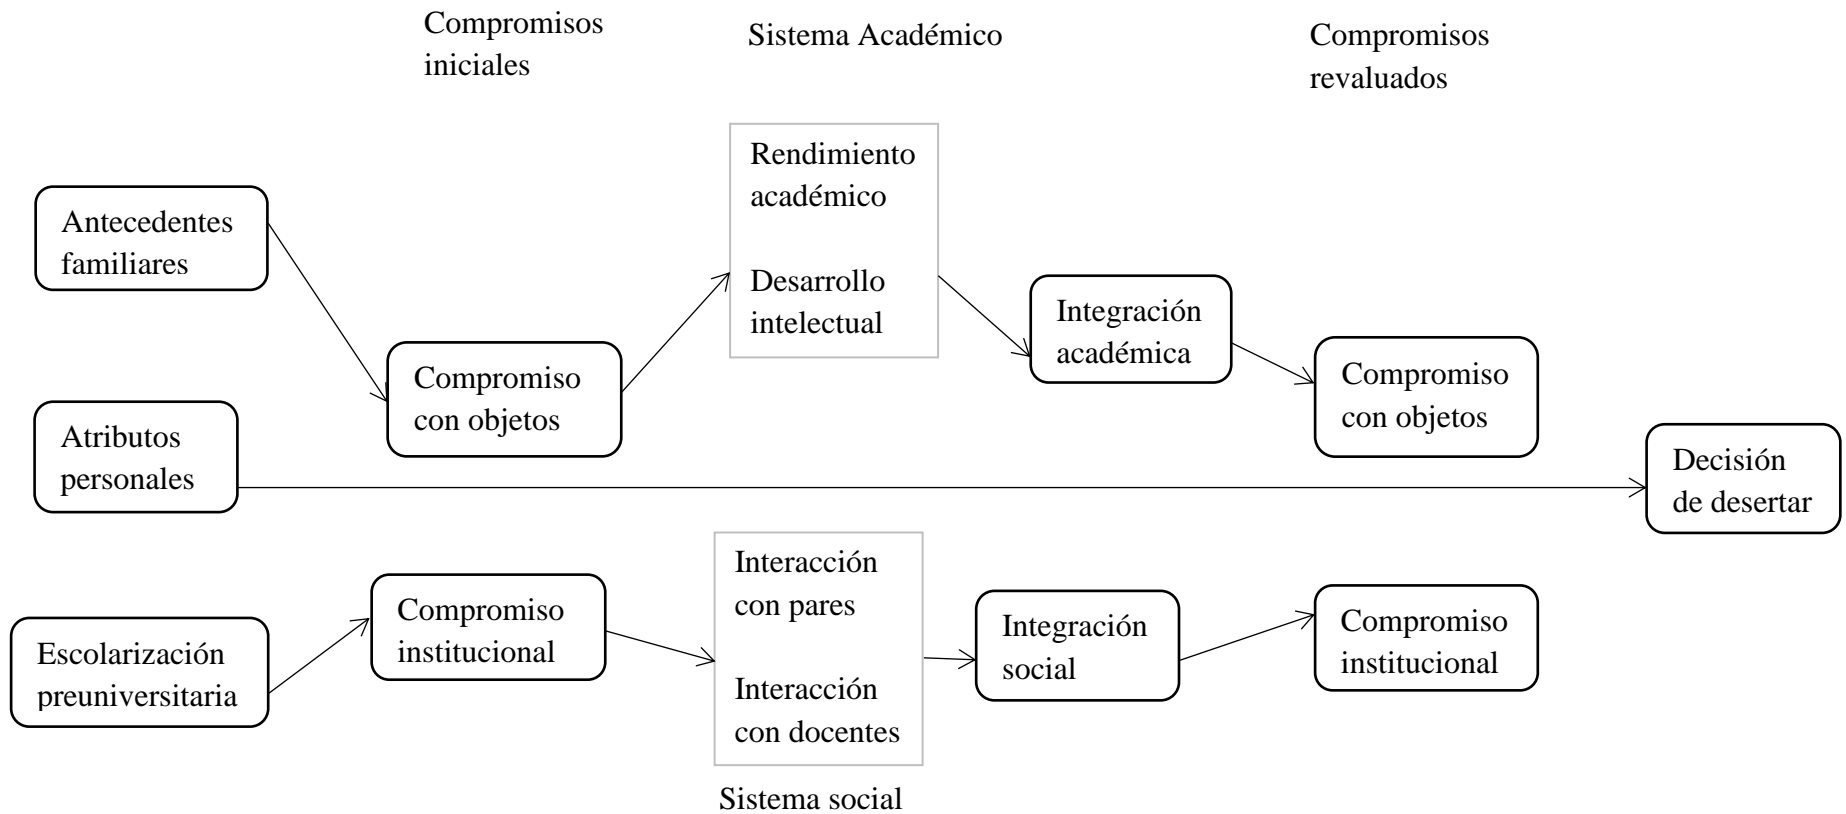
Compromisos iniciales

Sistema Académico

Compromisos revaluados

Antecedentes familiares

Compromiso con objetos

Rendimiento académico

Desarrollo intelectual

Integración académica

Compromiso con objetos

Atributos personales

Decisión de desertar

Escolarización preuniversitaria

Compromiso institucional

Interacción con pares

Interacción con docentes

Integración social

Compromiso institucional

Sistema social